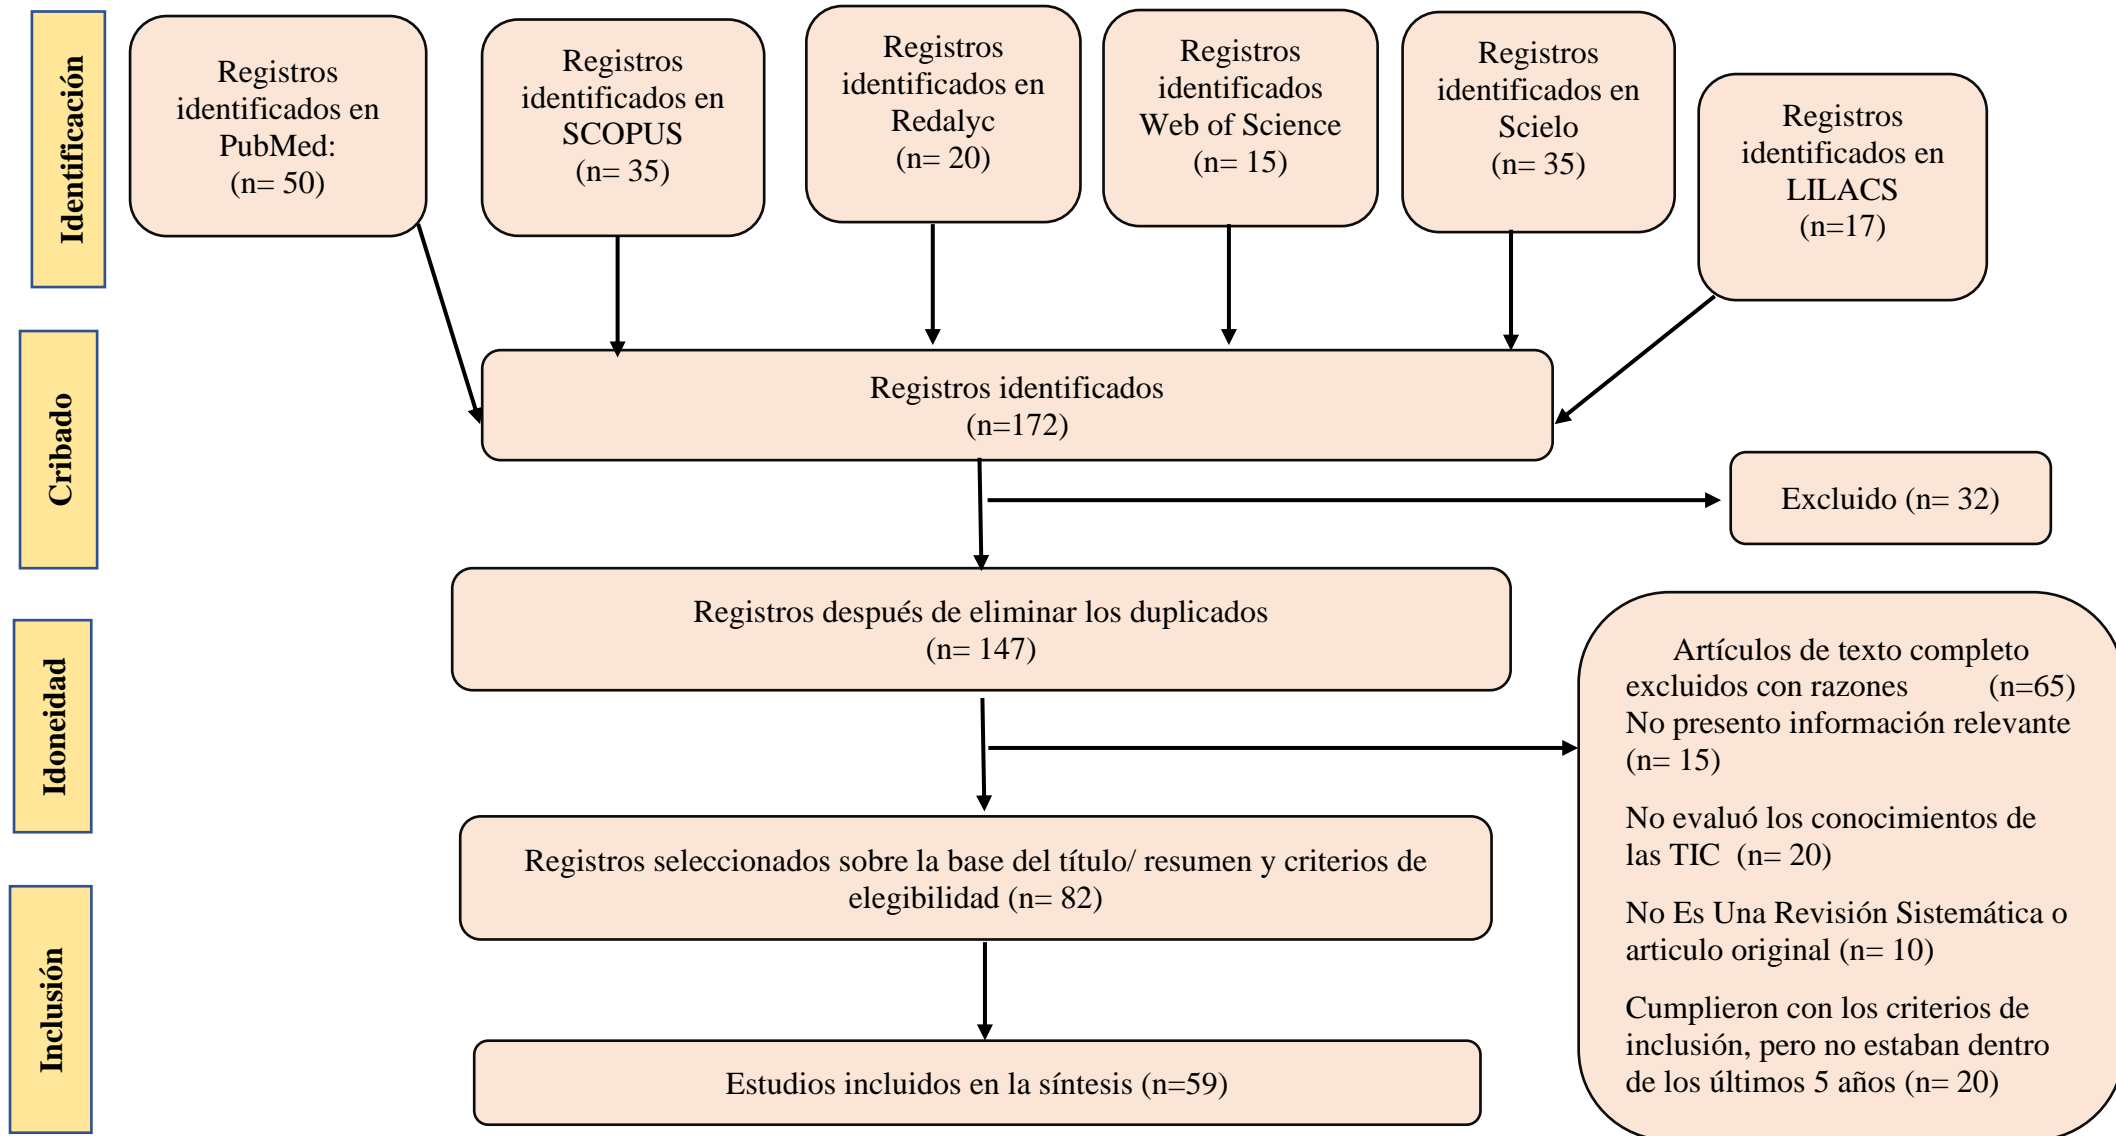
Identificación

Registros identificados en PubMed: (n= 50)

Registros identificados en SCOPUS (n= 35)

Registros identificados en Redalyc (n= 20)

Registros identificados Web of Science (n= 15)

Registros identificados en Scielo (n= 35)

Registros identificados en LILACS (n=17)

Cribado

Registros identificados (n=172)

Excluido (n= 32)

Idoneidad

Registros después de eliminar los duplicados (n= 147)

Artículos de texto completo excluidos con razones (n=65)
No presento información relevante (n= 15)

No evaluó los conocimientos de las TIC (n= 20)

No Es Una Revisión Sistemática o articulo original (n= 10)

Cumplieron con los criterios de inclusión, pero no estaban dentro de los últimos 5 años (n= 20)

Registros seleccionados sobre la base del título/ resumen y criterios de elegibilidad (n= 82)

Inclusión

Estudios incluidos en la síntesis (n=59)